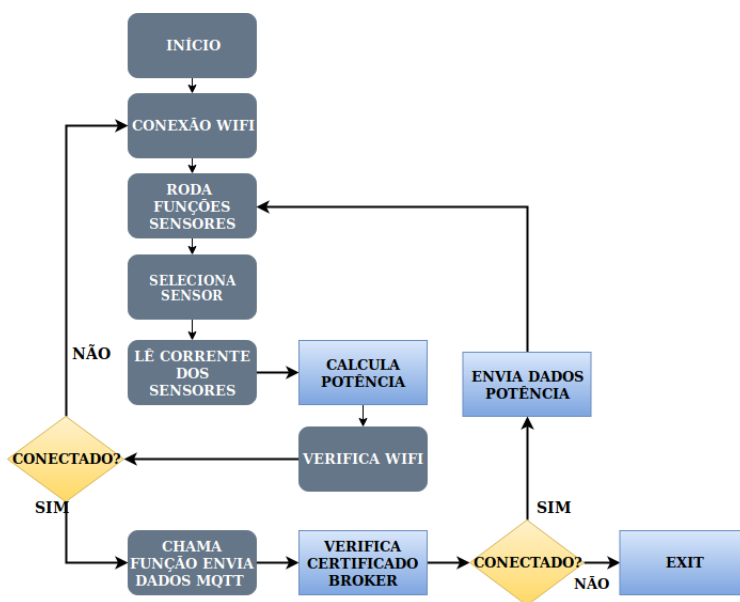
INÍCIO

CONEXÃO WIFI

RODA FUNÇÕES SENSORES

SELECIONA SENSOR

LÊ CORRENTE DOS SENSORES

CALCULA POTÊNCIA

VERIFICA WIFI

CONECTADO?

NÃO

SIM

CHAMA FUNÇÃO ENVIA DADOS MQTT

VERIFICA CERTIFICADO BROKER

CONECTADO?

NÃO

EXIT

SIM

ENVIA DADOS POTÊNCIA